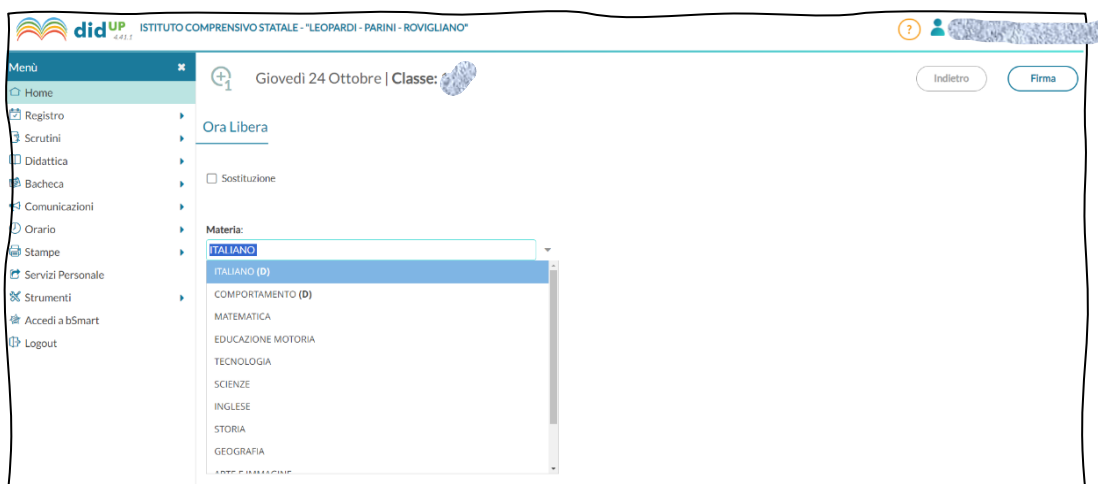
didUP 4.41.1 ISTITUTO COMPRENSIVO STATALE - "LEOPARDI - PARINI - ROVIGLIANO"

?

Menù
Home
Registro
Scrutini
Didattica
Bacheca
Comunicazioni
Orario
Stampe
Servizi Personale
Strumenti
Accedi a bSmart
Logout

Giovedì 24 Ottobre | Classe:

Indietro
Firma

Ora Libera

Sostituzione

Materia:
ITALIANO

ITALIANO (D)
COMPORTAMENTO (D)
MATEMATICA
EDUCAZIONE MOTORIA
TECNOLOGIA
SCIENZE
INGLESE
STORIA
GEOGRAFIA
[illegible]